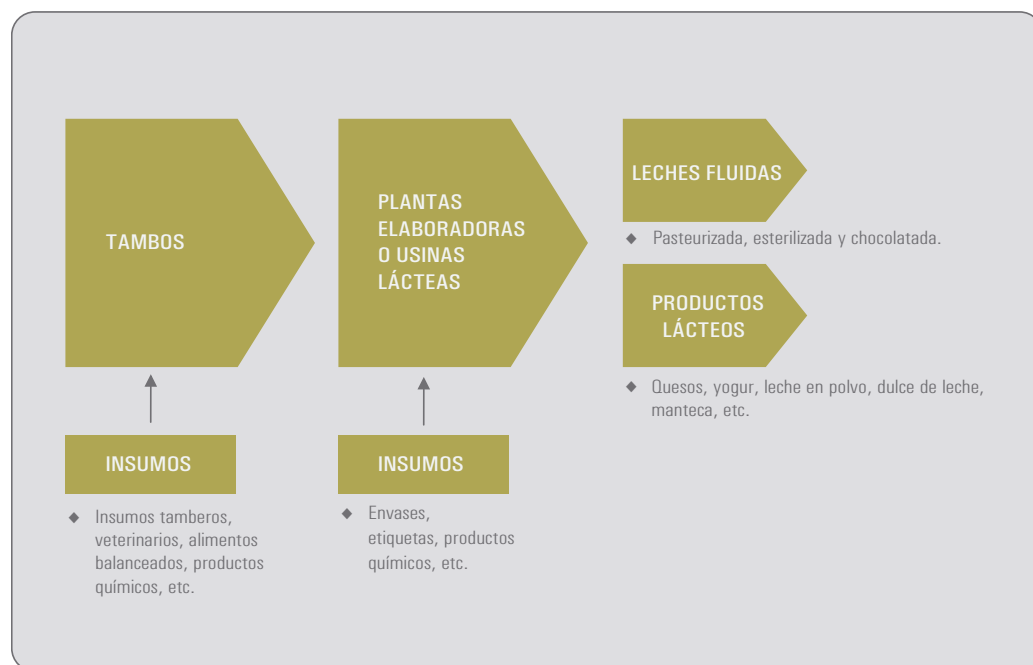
TAMBOS

INSUMOS

◆ Insumos tamberos, veterinarios, alimentos balanceados, productos químicos, etc.

PLANTAS ELABORADORAS O USINAS LÁCTEAS

INSUMOS

◆ Envases, etiquetas, productos químicos, etc.

LECHES FLUIDAS

◆ Pasteurizada, esterilizada y chocolatada.

PRODUCTOS LÁCTEOS

◆ Quesos, yogur, leche en polvo, dulce de leche, manteca, etc.